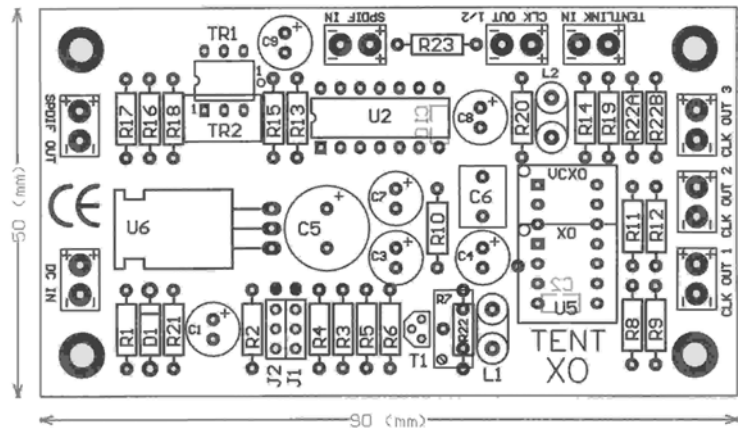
SPDIF IN
CLK OUT 1/2
TENTLINK IN
TR1
C9
R23
1
SPDIF OUT
R17
R16
R18
TR2
R15
R13
U2
C10
C8
R20
L2
R14
R19
R22A
R22B
CLK OUT 3
50 (mm)
CE
U6
C5
C7
C3
R10
C6
C4
VCXO
XO
R11
R12
CLK OUT 2
CLK OUT 1
DC IN
R1
D1
R21
C1
R2
J2
J1
R4
R3
R5
R6
T1
R7
R22
L1
C2
U5
TENT
XO
R8
R9
90 (mm)